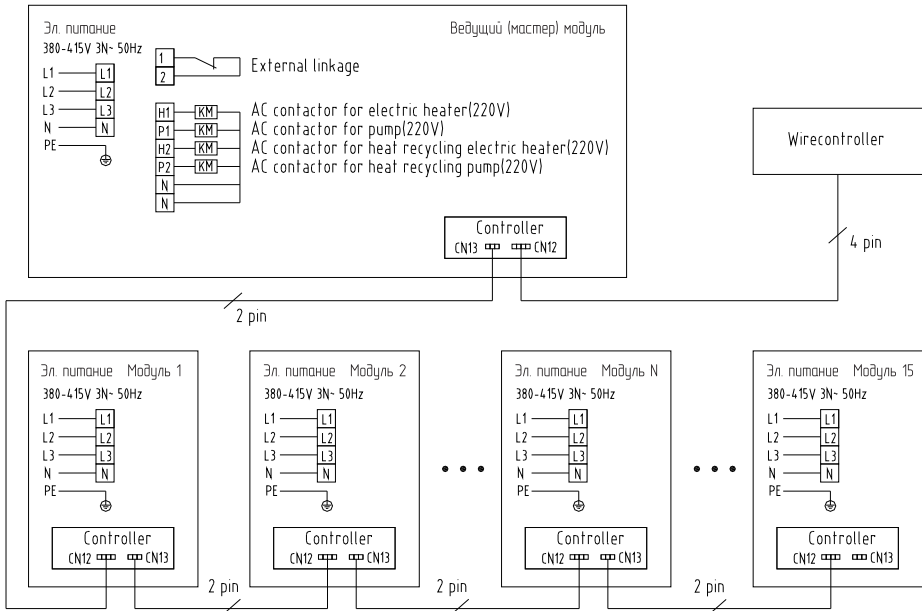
Эл. питание

Ведущий (мастер) модуль

380-415V 3N~ 50Hz

L1 — L1
L2 — L2
L3 — L3
N — N
PE

1
2
External linkage

H1 KM AC contactor for electric heater(220V)
P1 KM AC contactor for pump(220V)
H2 KM AC contactor for heat recycling electric heater(220V)
P2 KM AC contactor for heat recycling pump(220V)
N
N

Controller
CN13 CN12

Wirecontroller

4 pin

2 pin

Эл. питание Модуль 1
380-415V 3N~ 50Hz
L1 — L1
L2 — L2
L3 — L3
N — N
PE
Controller
CN12 CN13

Эл. питание Модуль 2
380-415V 3N~ 50Hz
L1 — L1
L2 — L2
L3 — L3
N — N
PE
Controller
CN12 CN13

Эл. питание Модуль N
380-415V 3N~ 50Hz
L1 — L1
L2 — L2
L3 — L3
N — N
PE
Controller
CN12 CN13

Эл. питание Модуль 15
380-415V 3N~ 50Hz
L1 — L1
L2 — L2
L3 — L3
N — N
PE
Controller
CN12 CN13

2 pin
2 pin
2 pin